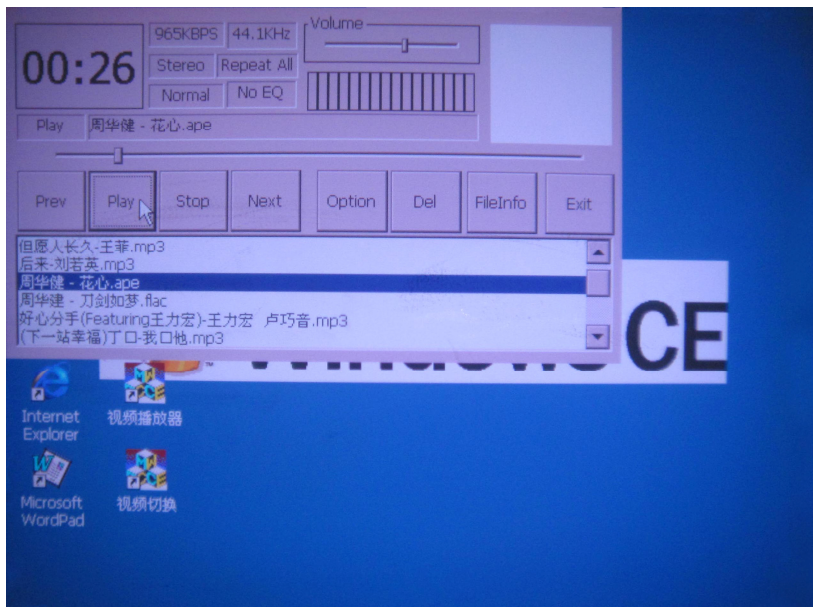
00:26

965KBPS 44.1KHz
Stereo Repeat All
Normal No EQ

Volume

Play 周华健 - 花心.ape

Prev Play Stop Next Option Del FileInfo Exit

但愿人长久-王菲.mp3
后来-刘若英.mp3
周华健 - 花心.ape
周华建 - 刀剑如梦.flac
好心分手(Featuring王力宏)-王力宏 卢巧音.mp3
(下一站幸福)丁口-我口他.mp3

CE

Internet Explorer
视频播放器

Microsoft WordPad
视频切换